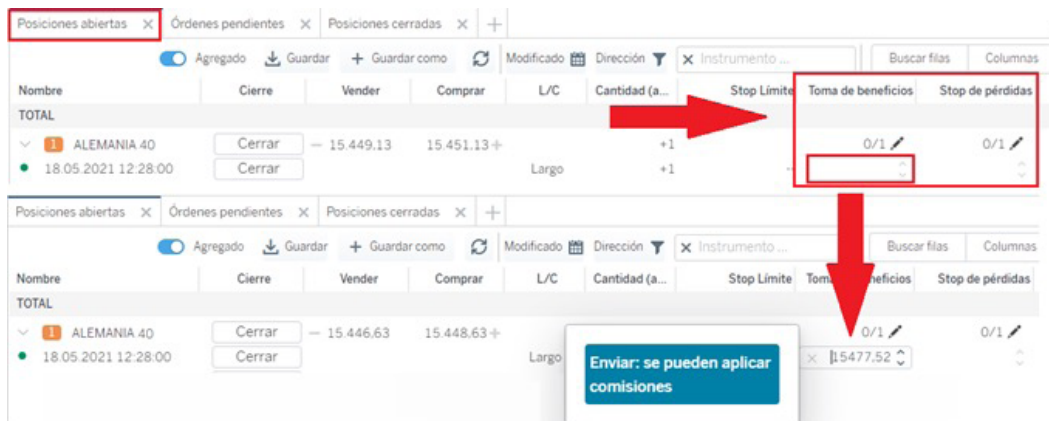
Posiciones abiertas × Órdenes pendientes × Posiciones cerradas × +

Agregado Guardar + Guardar como Modificado Dirección × Instrumento ... Buscar filas Columnas

| Nombre | Cierre | Vender | Comprar | L/C | Cantidad (a... | Stop Límite | Toma de beneficios | Stop de pérdidas |
|---|---|---|---|---|---|---|---|---|
| TOTAL | | | | | | | | |
| 1 ALEMANIA 40 | Cerrar | — 15.449,13 | 15.451,13 + | | +1 | | 0/1 | 0/1 |
| 18.05.2021 12:28:00 | Cerrar | | | Largo | +1 | | | |

Posiciones abiertas × Órdenes pendientes × Posiciones cerradas × +

Agregado Guardar + Guardar como Modificado Dirección × Instrumento ... Buscar filas Columnas

| Nombre | Cierre | Vender | Comprar | L/C | Cantidad (a... | Stop Límite | Toma de beneficios | Stop de pérdidas |
|---|---|---|---|---|---|---|---|---|
| TOTAL | | | | | | | | |
| 1 ALEMANIA 40 | Cerrar | — 15.446,63 | 15.448,63 + | | | | 0/1 | 0/1 |
| 18.05.2021 12:28:00 | Cerrar | | | Largo | | | × 15477,52 | |

Enviar: se pueden aplicar comisiones